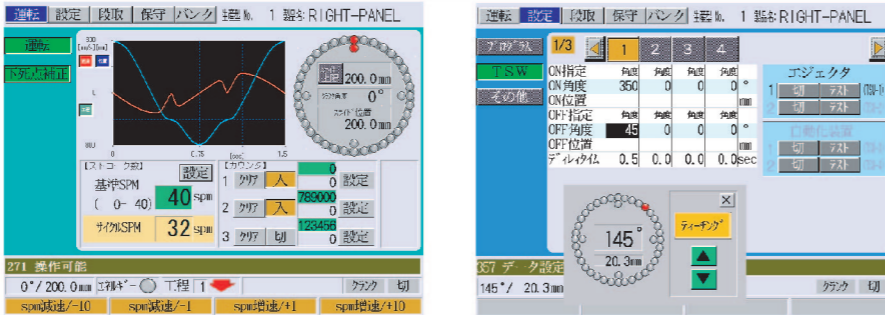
運転 | 設定 | 段取 | 保守 | バンク | 型番No. 1 型名 RIGHT-PANEL

運転
下死点補正

330
[mm/s][mm]

[L]

180

0 | 0.75 | 1.5 [sec]

200.0 mm
200.0 mm

【ストローク数】 設定
基準SPM
( 0- 40)
40 spm
サイクルSPM
32 spm

【カウンタ】
1 クリア 入 0 設定
2 クリア 入 789000 0 設定
3 クリア 切 123456 0 設定

271 操作可能

0°/ 200.0 mm エネルギー 工程 1
クランク 切
spm減速/-10 | spm減速/-1 | spm増速/+1 | spm増速/+10

運転 | 設定 | 段取 | 保守 | バンク | 型番No. 1 型名 RIGHT-PANEL

プログラム
1/3
1 | 2 | 3 | 4
TSW
その他

| | 1 | 2 | 3 | 4 | |
|---|---|---|---|---|---|
| ON指定 | 角度 | 角度 | 角度 | 角度 | |
| ON角度 | 350 | 0 | 0 | 0 | ° |
| ON位置 | | | | | mm |
| OFF指定 | 角度 | 角度 | 角度 | 角度 | |
| OFF角度 | 45 | 0 | 0 | 0 | ° |
| OFF位置 | | | | | mm |
| ディレイタイム | 0.5 | 0.0 | 0.0 | 0.0 | sec |

エジェクタ
1 切 テスト
切 テスト

自動化装置
切 テスト
切 テスト

145°
20.3 mm
ティーチング

357 データ設定
145°/ 20.3 mm
クランク 切